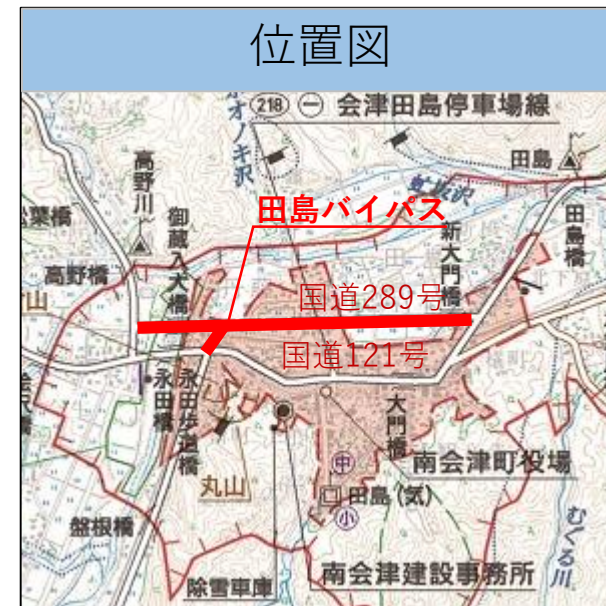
位置図

218 一 会津田島停車場線

オオノキ沢

田島

高野川

松葉橋

御蔵入大橋

田島バイパス

新大門橋

田島橋

高野橋

国道289号

国道121号

永田

永田歩道橋

大門橋

南会津町役場

丸山

田島(気)

盤根橋

むぐる川

除雪車庫

南会津建設事務所